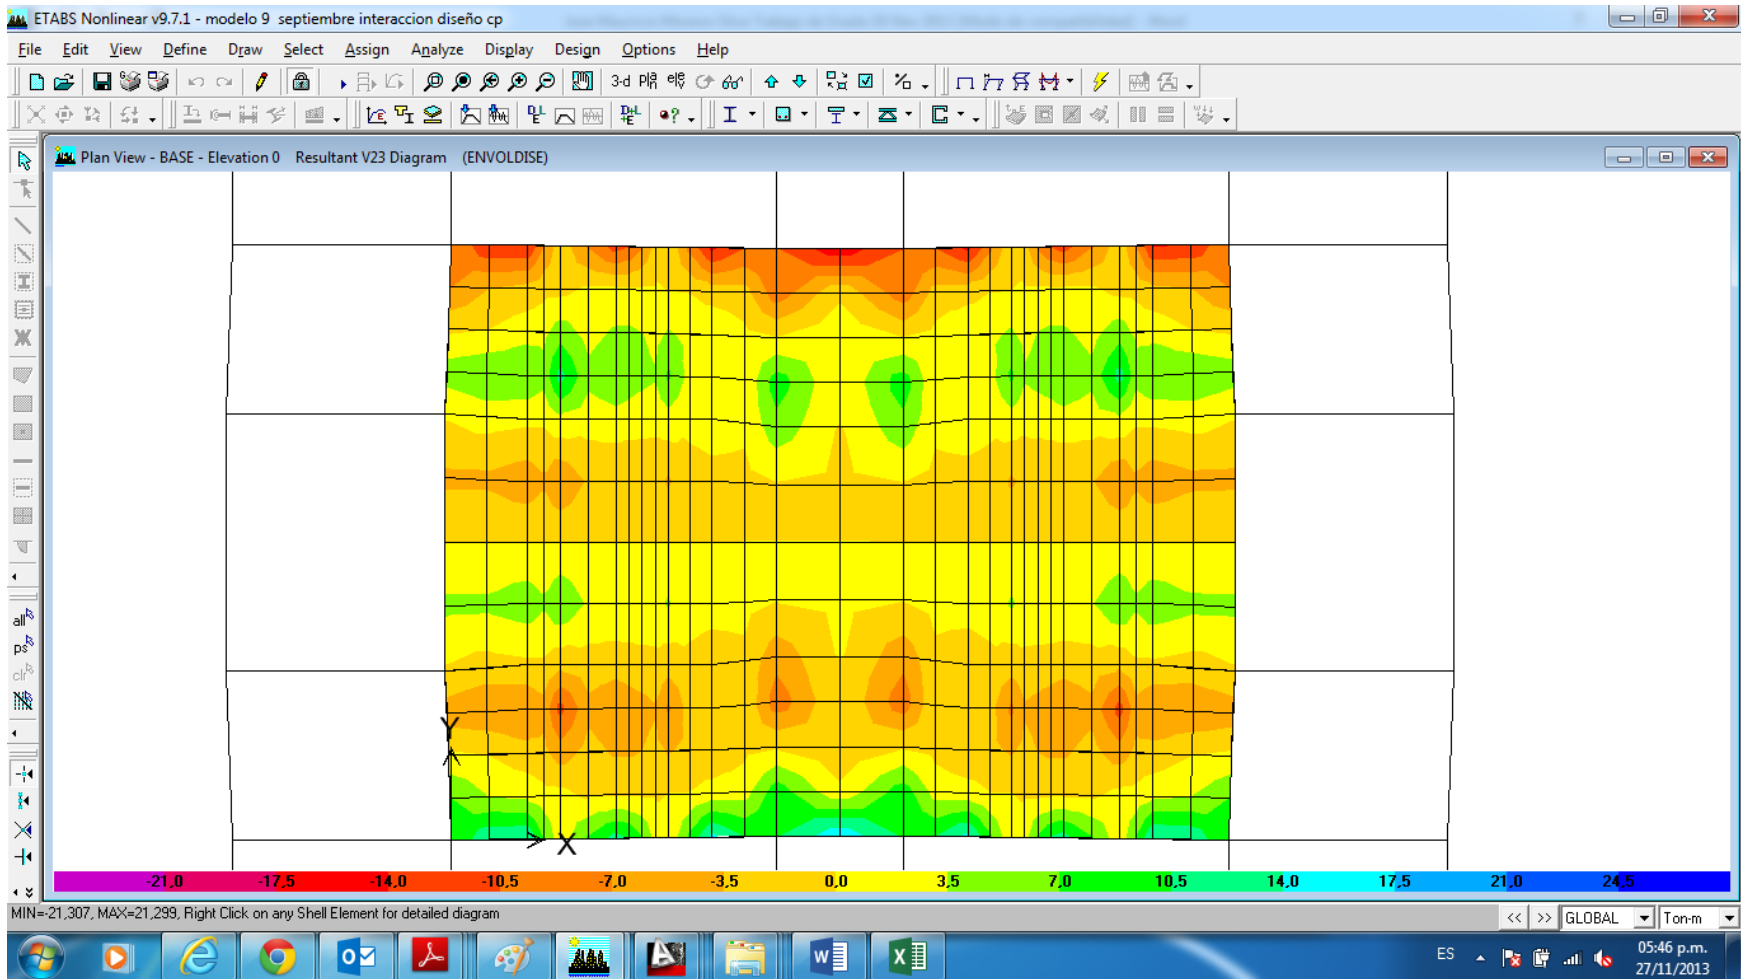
ETABS Nonlinear v9.7.1 - modelo 9 septiembre interaccion diseño cp

File Edit View Define Draw Select Assign Analyze Display Design Options Help

3-d

Plan View - BASE - Elevation 0 Resultant V23 Diagram (ENVOLDISE)

all
ps
clr

Y
X

| -21,0 | -17,5 | -14,0 | -10,5 | -7,0 | -3,5 | 0,0 | 3,5 | 7,0 | 10,5 | 14,0 | 17,5 | 21,0 | 24,5 |
|---|---|---|---|---|---|---|---|---|---|---|---|---|---|

MIN=-21,307, MAX=21,299, Right Click on any Shell Element for detailed diagram

<< >> GLOBAL Ton-m

ES 05:46 p.m. 27/11/2013